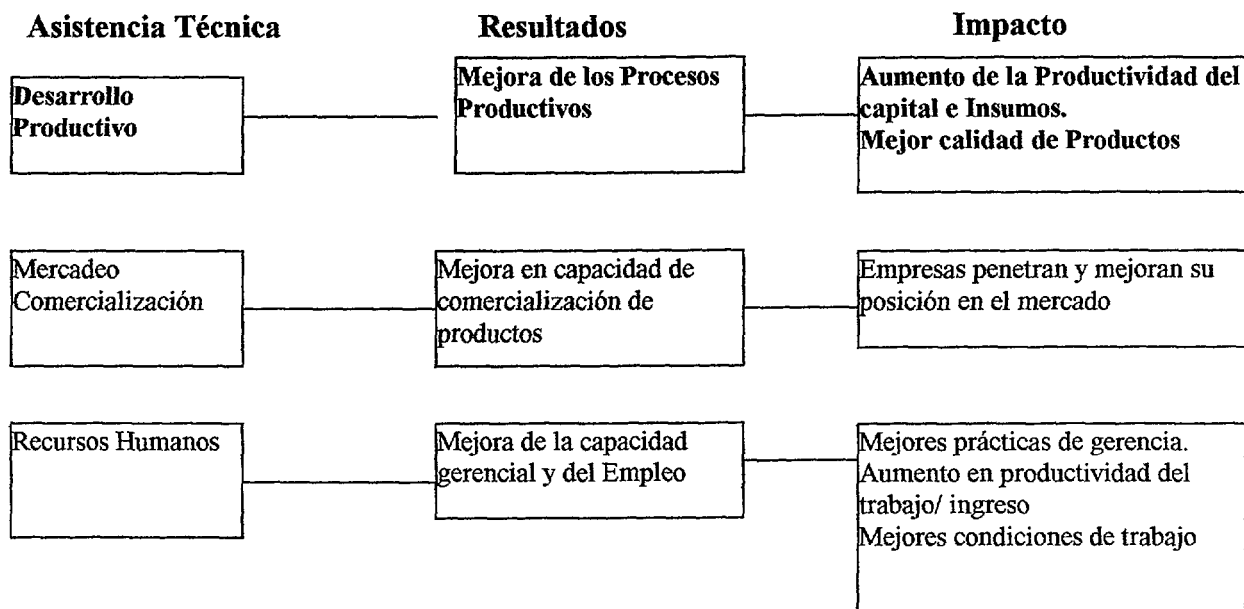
Asistencia Técnica

Resultados

Impacto

Desarrollo Productivo

Mejora de los Procesos Productivos

Aumento de la Productividad del capital e Insumos.
Mejor calidad de Productos

Mercadeo Comercialización

Mejora en capacidad de comercialización de productos

Empresas penetran y mejoran su posición en el mercado

Recursos Humanos

Mejora de la capacidad gerencial y del Empleo

Mejores prácticas de gerencia.
Aumento en productividad del trabajo/ ingreso
Mejores condiciones de trabajo